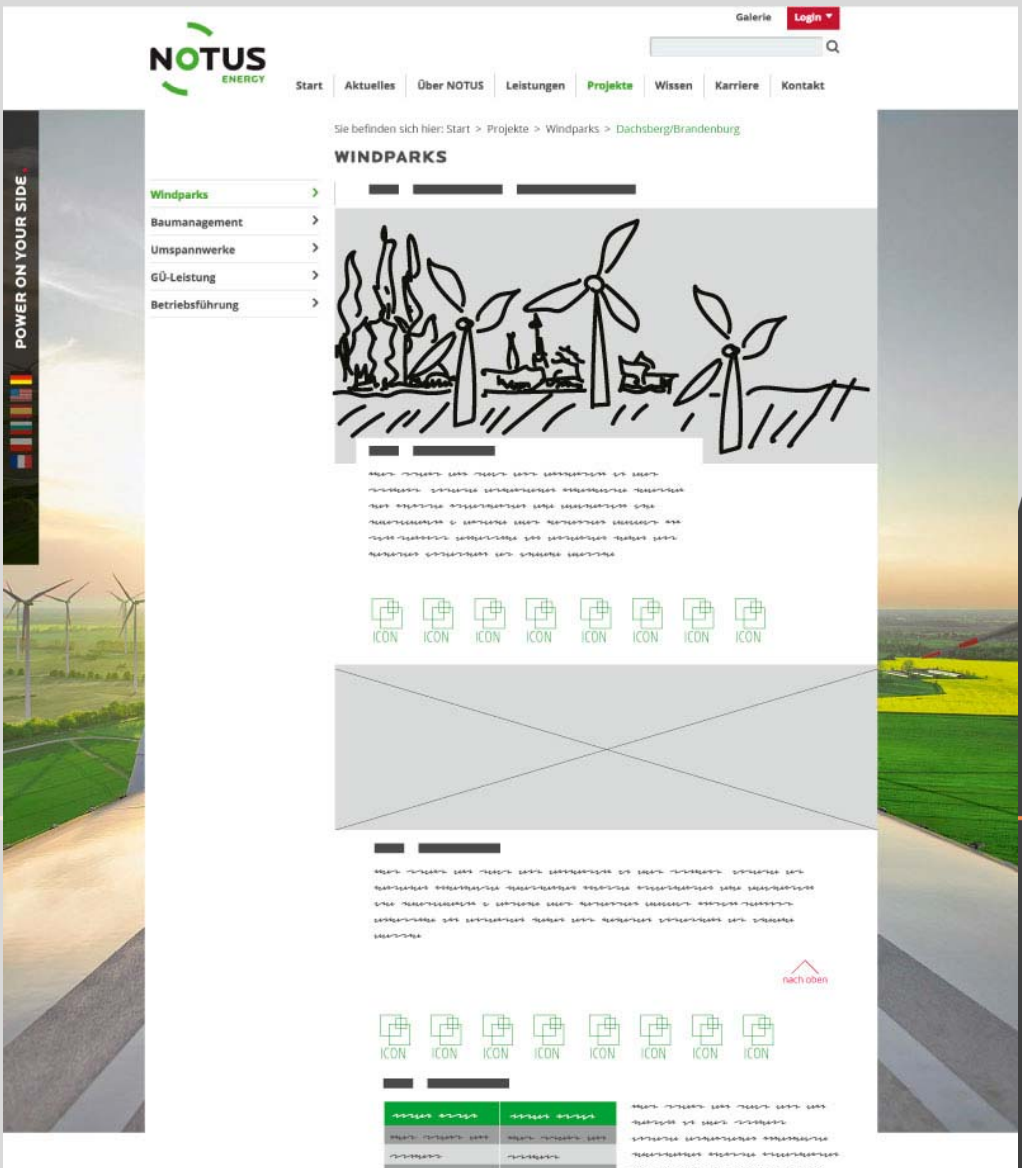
Galerie Login

NOTUS ENERGY

Start Aktuelles Über NOTUS Leistungen Projekte Wissen Karriere Kontakt

POWER ON YOUR SIDE

Sie befinden sich hier: Start > Projekte > Windparks > Dachsberg/Brandenburg

WINDPARKS

Windparks >
Baumanagement >
Umspannwerke >
GÜ-Leistung >
Betriebsführung >

ICON ICON ICON ICON ICON ICON ICON ICON

nach oben

ICON ICON ICON ICON ICON ICON ICON ICON